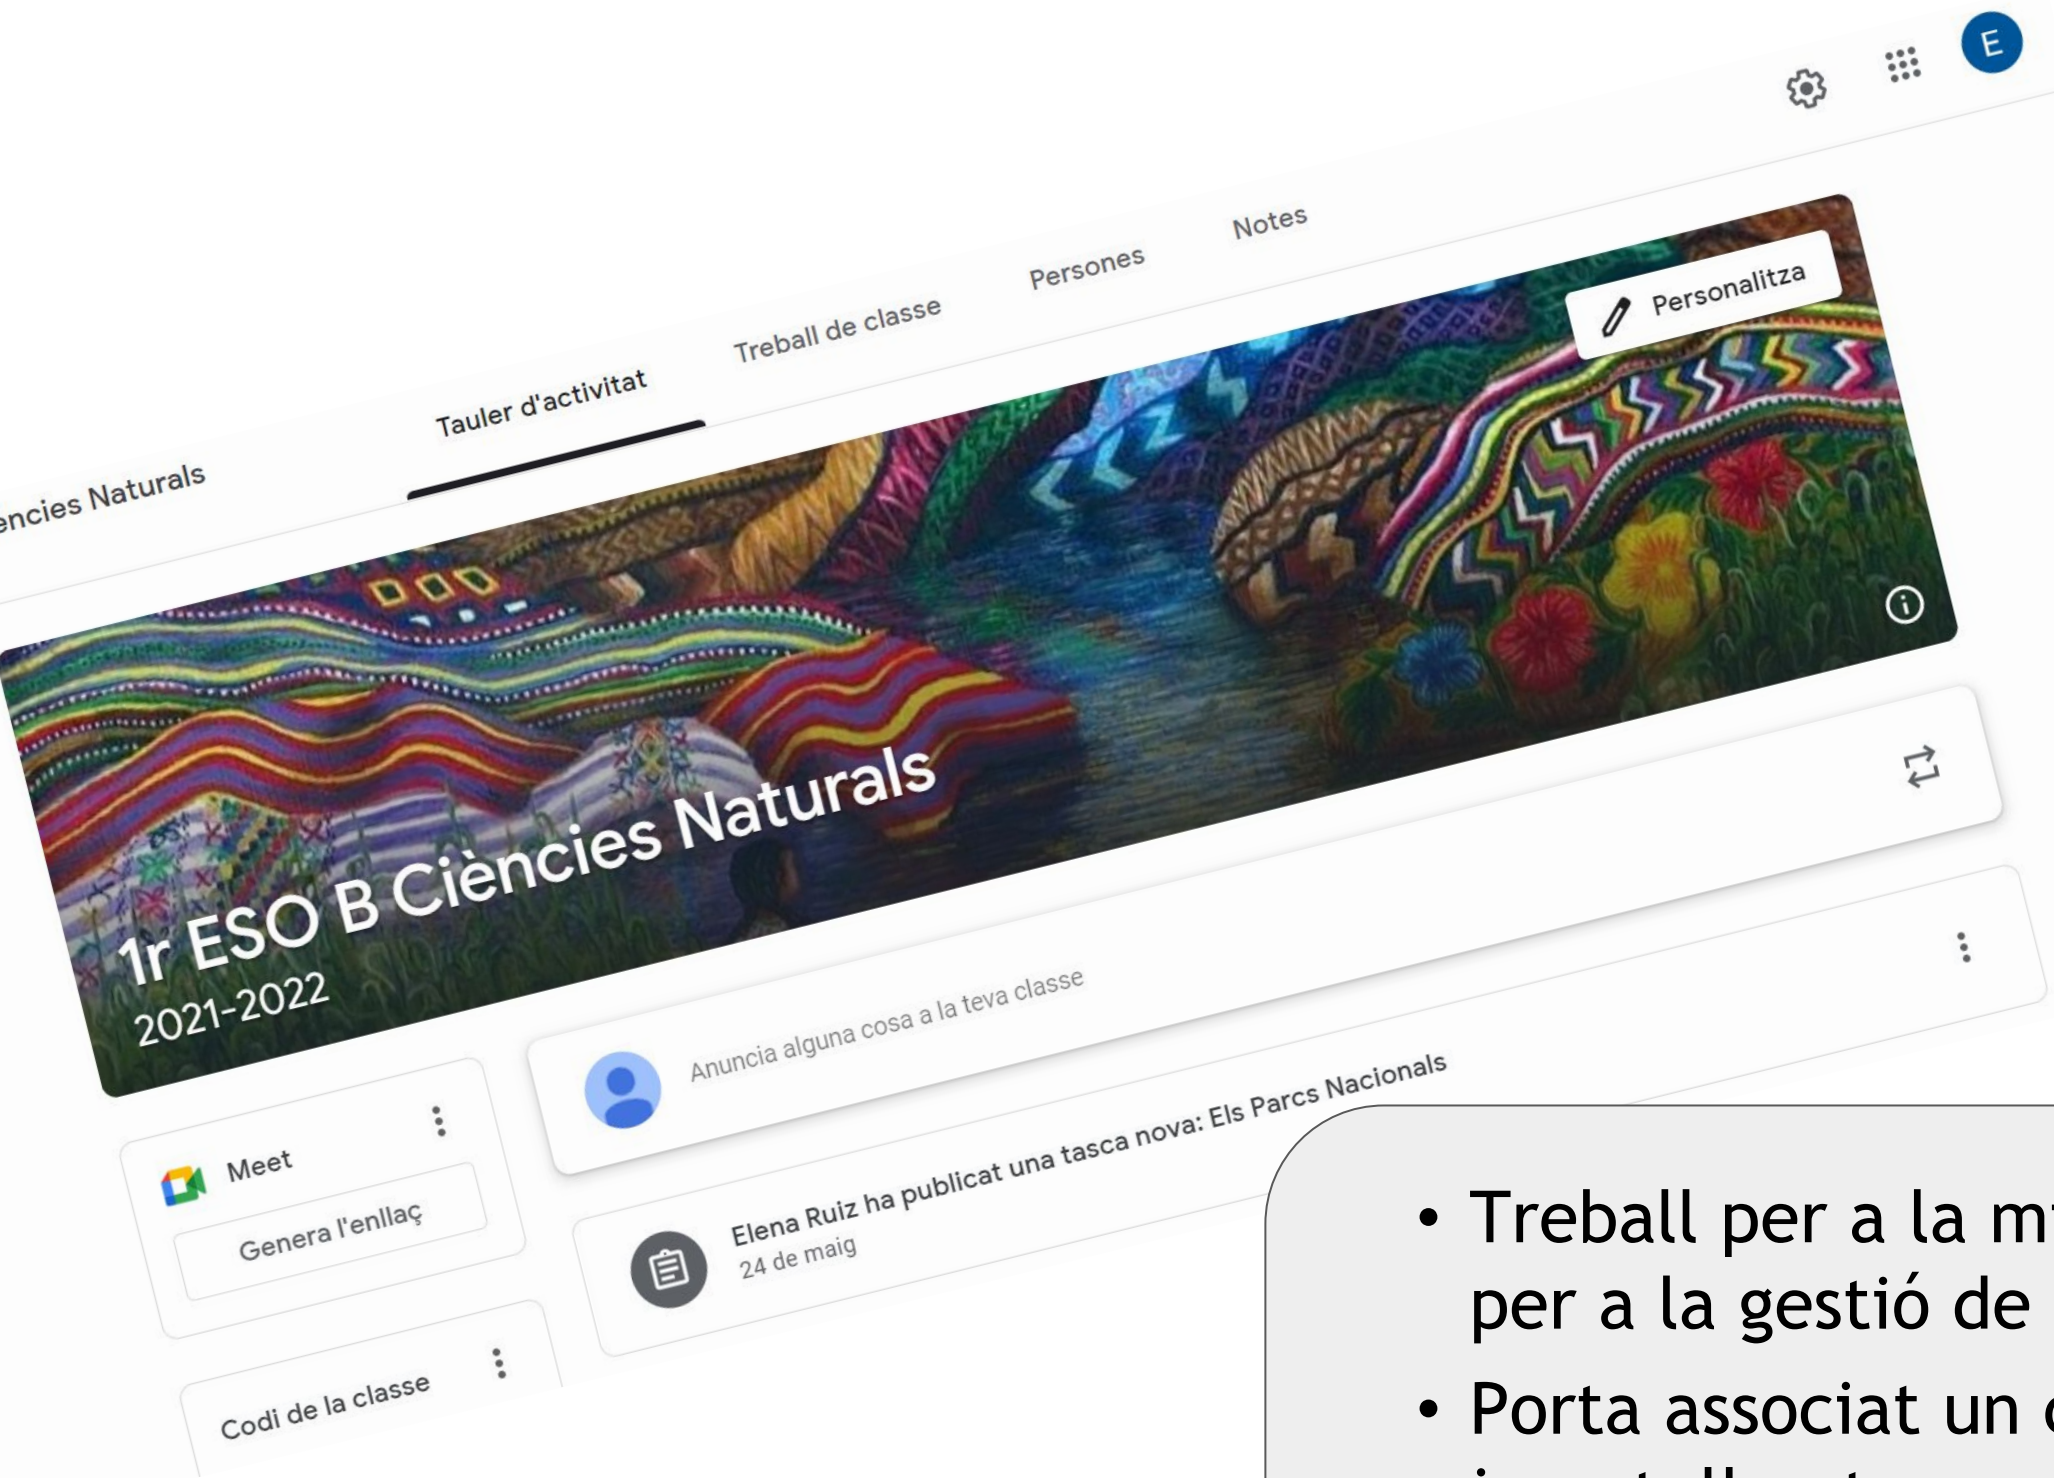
E

encies Naturals

Tauler d'activitat

Treball de classe

Persones

Notes

Personalitza

1r ESO B Ciències Naturals
2021-2022

Meet
Genera l'enllaç

Codi de la classe

Anuncia alguna cosa a la teva classe

Elena Ruiz ha publicat una tasca nova: Els Parcs Nacionals
24 de maig

• Treball per a la m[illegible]
per a la gestió de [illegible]

• Porta associat un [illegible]
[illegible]